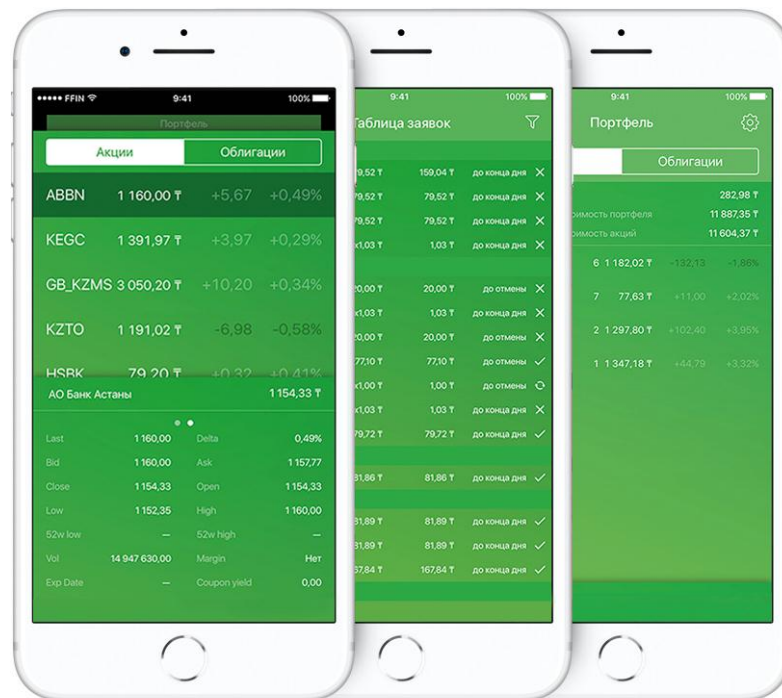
••••• FFIN 9:41 100%
Портфель
Акции
Облигации
ABBN 1 160,00 ₸ +5,67 +0,49%
KEGC 1 391,97 ₸ +3,97 +0,29%
GB_KZMS 3 050,20 ₸ +10,20 +0,34%
KZTO 1 191,02 ₸ -6,98 -0,58%
HSBK 79,20 ₸ +0,32 +0,41%
АО Банк Астаны 1 154,33 ₸
Last 1 160,00
Delta 0,49%
Bid 1 160,00
Ask 1 157,77
Close 1 154,33
Open 1 154,33
Low 1 152,35
High 1 160,00
52w low —
52w high —
Vol 14 947 630,00
Margin Нет
Exp Date —
Coupon yield 0,00

9:41 100%
Таблица заявок
79,52 ₸ 159,04 ₸ до конца дня
79,52 ₸ 79,52 ₸ до конца дня
79,52 ₸ 79,52 ₸ до конца дня
1,03 ₸ 1,03 ₸ до конца дня
20,00 ₸ 20,00 ₸ до отмены
1,03 ₸ 1,03 ₸ до конца дня
20,00 ₸ 20,00 ₸ до конца дня
77,10 ₸ 77,10 ₸ до отмены
1,00 ₸ 1,00 ₸ до отмены
1,03 ₸ 1,03 ₸ до конца дня
79,72 ₸ 79,72 ₸ до конца дня
81,86 ₸ 81,86 ₸ до конца дня
81,89 ₸ 81,89 ₸ до конца дня
81,89 ₸ 81,89 ₸ до конца дня
167,84 ₸ 167,84 ₸ до конца дня

9:41 100%
Портфель
Облигации
282,98 ₸
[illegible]имость портфеля 11 887,35 ₸
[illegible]имость акций 11 604,37 ₸
6 1 182,02 ₸ -132,13 -1,86%
7 77,63 ₸ +11,00 +2,02%
2 1 297,80 ₸ +102,40 +3,95%
1 1 347,18 ₸ +44,79 +3,32%